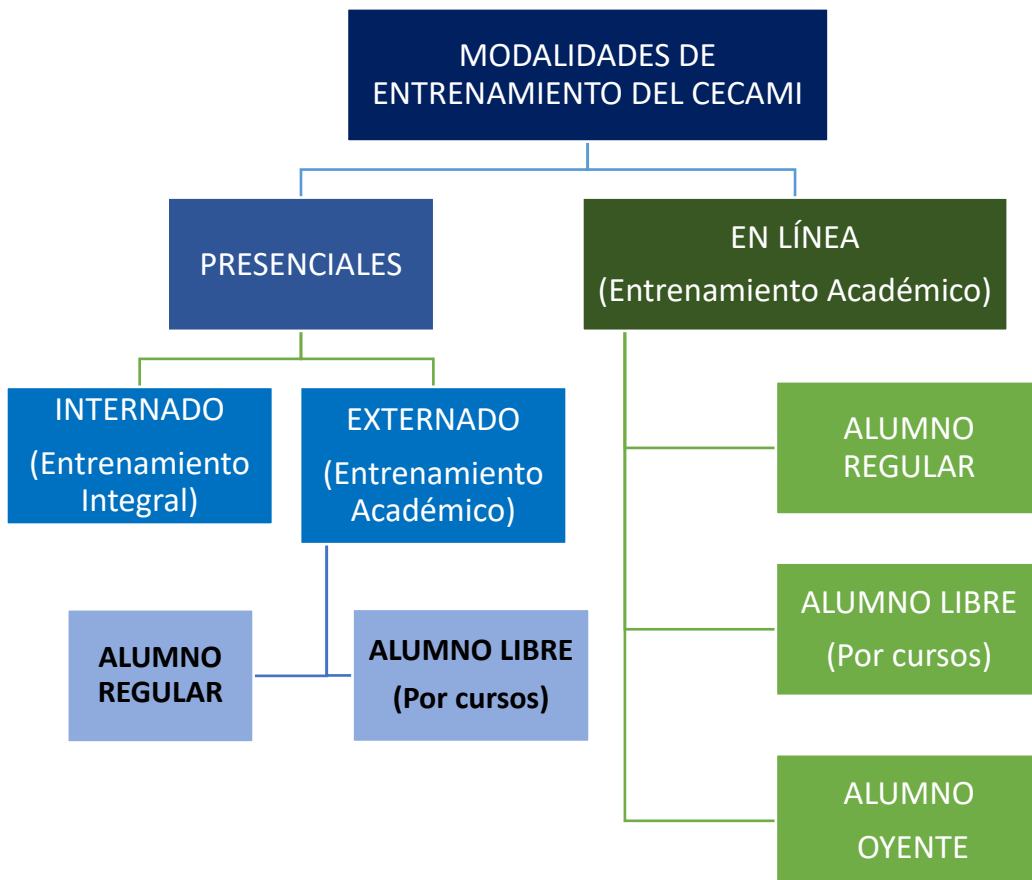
MODALIDADES DE ENTRENAMIENTO DEL CECAMI

PRESENCIALES

EN LÍNEA (Entrenamiento Académico)

INTERNADO (Entrenamiento Integral)

EXTERNADO (Entrenamiento Académico)

ALUMNO REGULAR

ALUMNO LIBRE (Por cursos)

ALUMNO REGULAR

ALUMNO LIBRE (Por cursos)

ALUMNO OYENTE